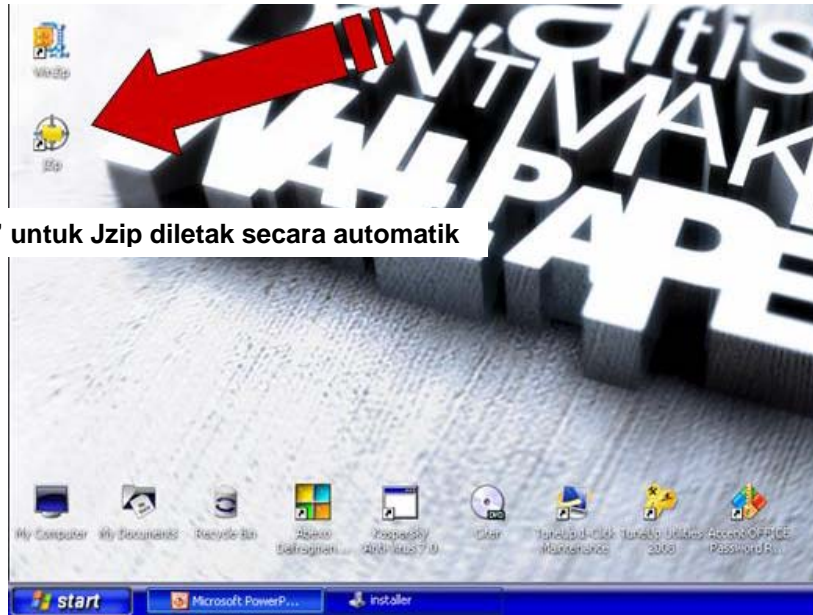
WinZip

JZip

' untuk Jzip diletak secara automatik

My Computer

My Documents

Recycle Bin

Abelssoft Defragmen...

Kaspersky Anti-Virus 7.0

Cher

TuneUp 1-Click Maintenance

TuneUp Utilities 2008

Accent OFFICE Password R...

start

Microsoft PowerP...

installer